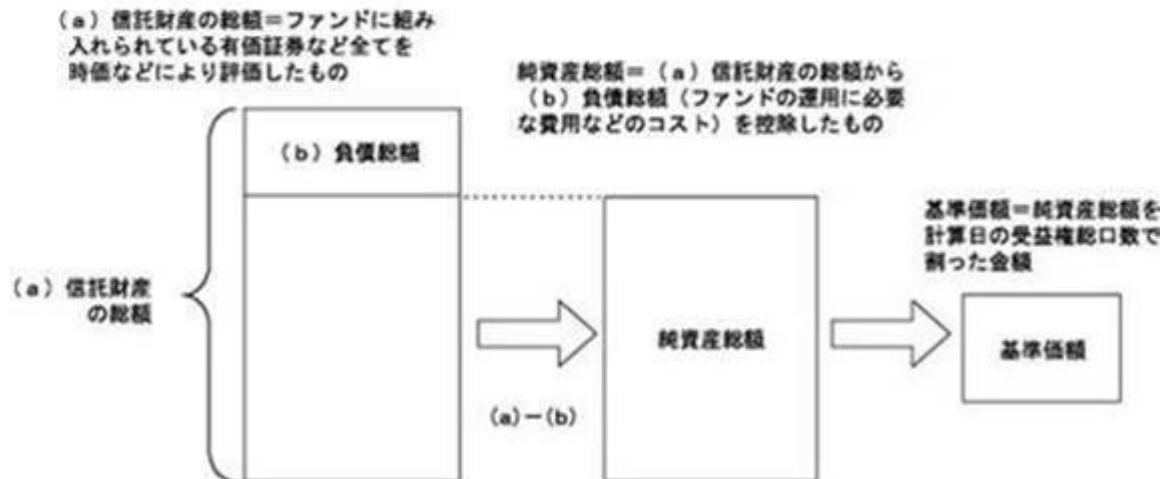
（a）信託財産の総額＝ファンドに組み入れられている有価証券など全てを時価などにより評価したもの

純資産総額＝（a）信託財産の総額から（b）負債総額（ファンドの運用に必要な費用などのコスト）を控除したもの

（b）負債総額

基準価額＝純資産総額を計算日の受益権総口数で割った金額

（a）信託財産の総額

純資産総額

基準価額

(a)－(b)